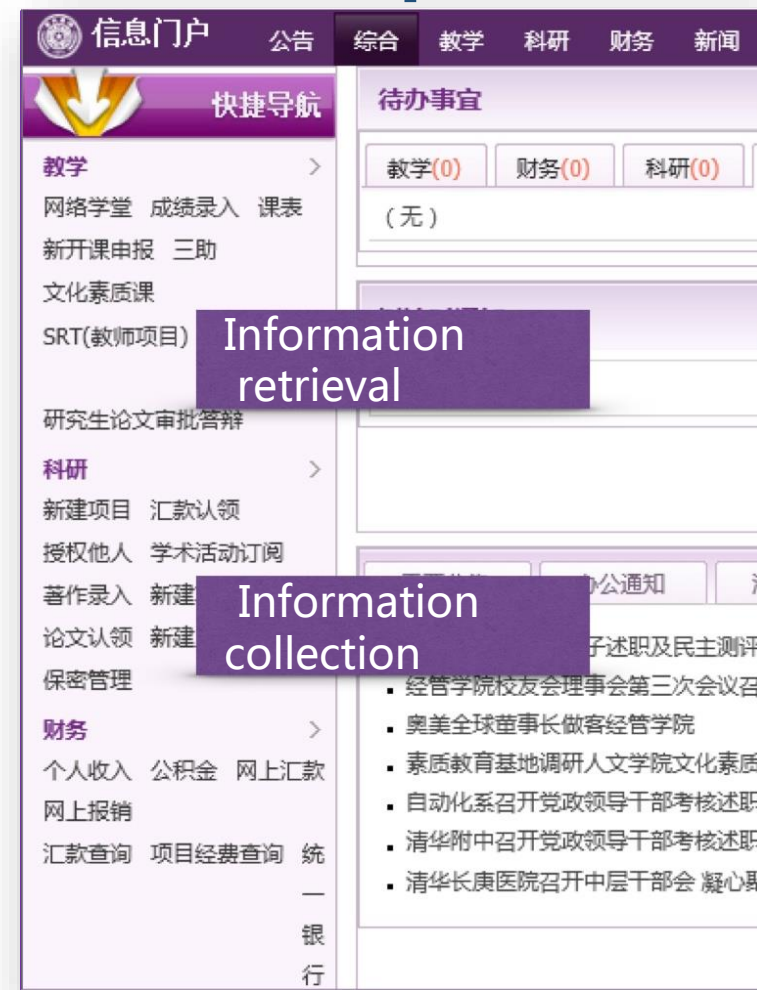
信息门户 公告 综合 教学 科研 财务 新闻

快捷导航

教学 >
网络学堂 成绩录入 课表
新开课申报 三助
文化素质课
SRT(教师项目)

Information retrieval

研究生论文审批答辩

科研 >
新建项目 汇款认领
授权他人 学术活动订阅
著作录入 新建
论文认领 新建
保密管理

Information collection

财务 >
个人收入 公积金 网上汇款
网上报销
汇款查询 项目经费查询 统一银行

待办事宜
教学(0) 财务(0) 科研(0)
(无)

办公通知

子述职及民主测评
经管学院校友会理事会第三次会议召
奥美全球董事长做客经管学院
素质教育基地调研人文学院文化素质
自动化系召开党政领导干部考核述职
清华附中召开党政领导干部考核述职
清华长庚医院召开中层干部会 凝心聚